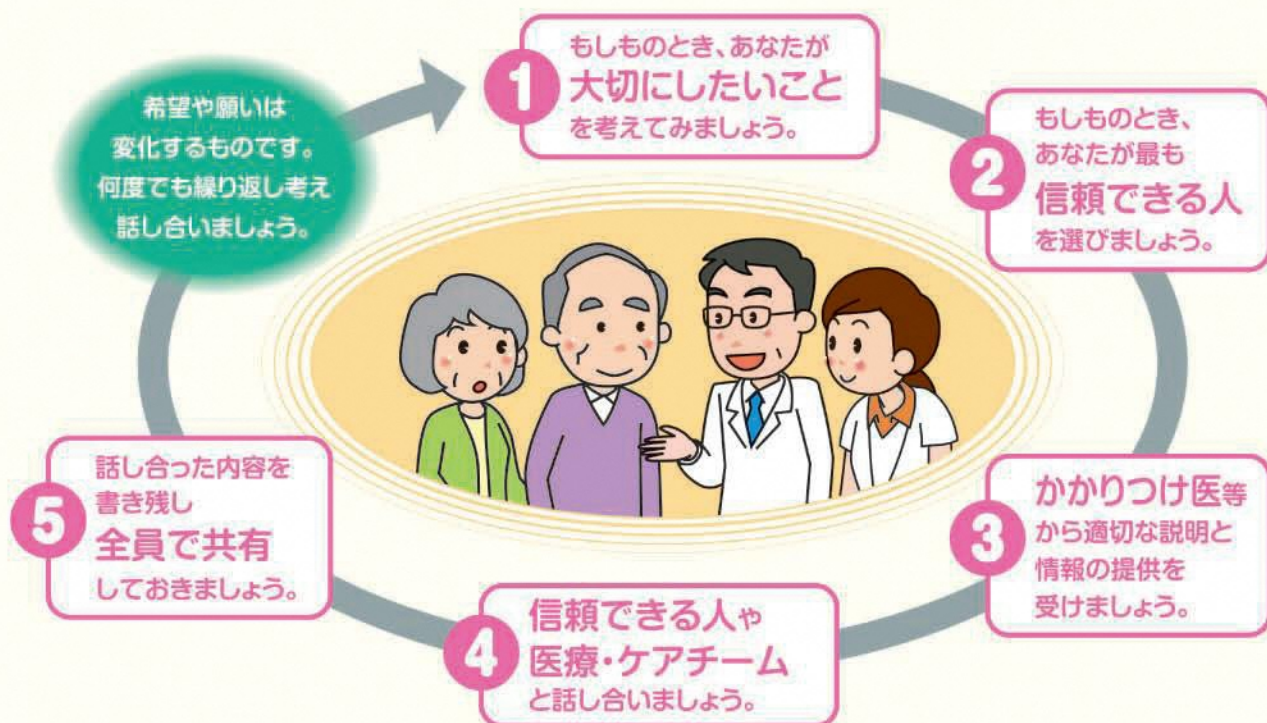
希望や願いは
変化するものです。
何度でも繰り返し考え
話し合いましょう。

1
もしものとき、あなたが
大切にしたいこと
を考えてみましょう。

2
もしものとき、
あなたが最も
信頼できる人
を選びましょう。

3
かかりつけ医等
から適切な説明と
情報の提供を
受けましょう。

4
信頼できる人や
医療・ケアチーム
と話し合いましょう。

5
話し合った内容を
書き残し
全員で共有
しておきましょう。